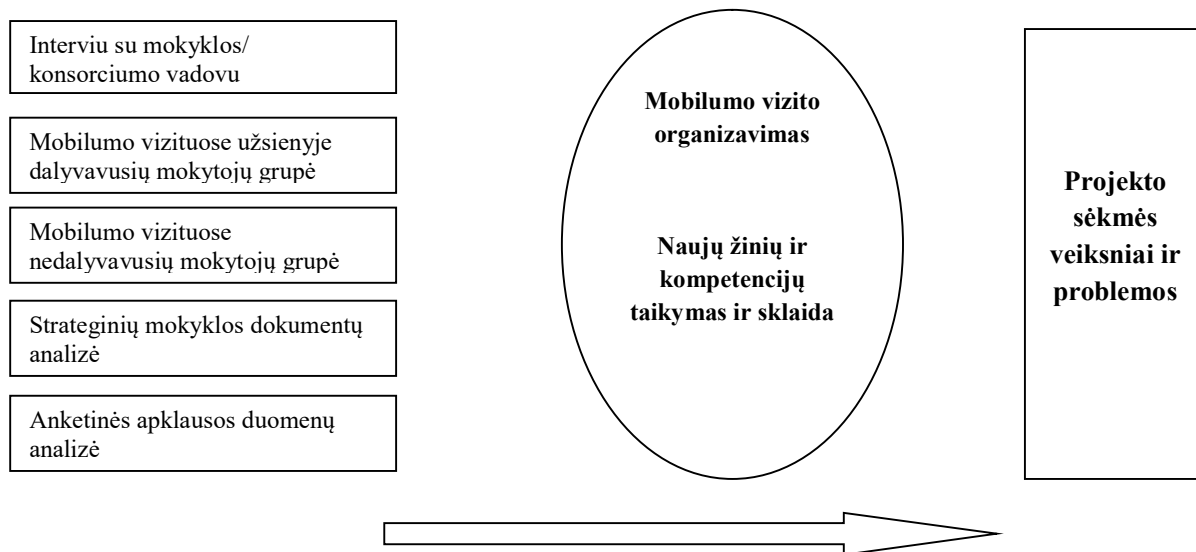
Interviu su mokyklos/ konsorciumo vadovu

Mobilumo vizituose užsienyje dalyvavusių mokytojų grupė

Mobilumo vizituose nedalyvavusių mokytojų grupė

Strateginių mokyklos dokumentų analizė

Anketinės apklausos duomenų analizė

Mobilumo vizito organizavimas

Naujų žinių ir kompetencijų taikymas ir sklaida

Projekto sėkmės veiksniai ir problemos